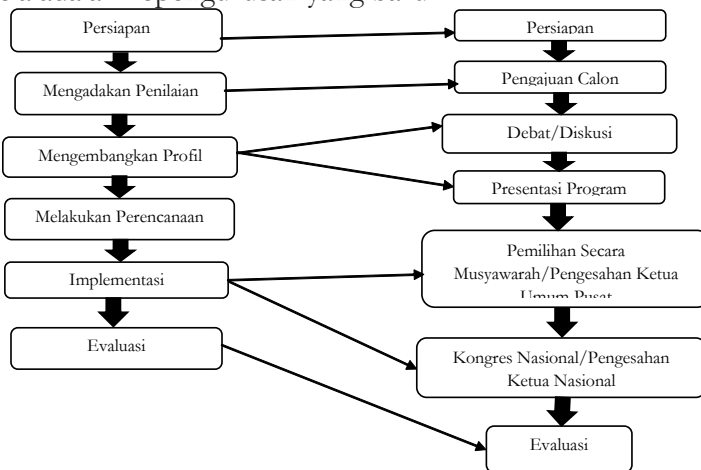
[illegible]

Persiapan

Mengadakan Penilaian

Mengembangkan Profil

Melakukan Perencanaan

Implementasi

Evaluasi

Persiapan

Pengajuan Calon

Debat/Diskusi

Presentasi Program

Pemilihan Secara Musyawarah/Pengesahan Ketua Umum Pusat

Kongres Nasional/Pengesahan Ketua Nasional

Evaluasi